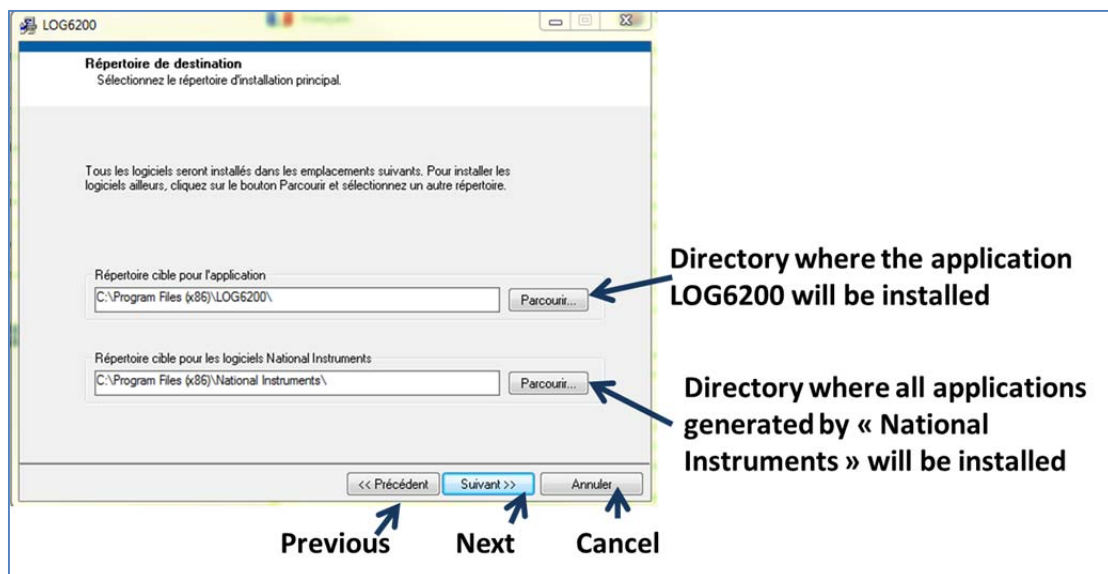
LOG6200

Répertoire de destination
Sélectionnez le répertoire d'installation principal.

Tous les logiciels seront installés dans les emplacements suivants. Pour installer les logiciels ailleurs, cliquez sur le bouton Parcourir et sélectionnez un autre répertoire.

Répertoire cible pour l'application
C:\Program Files (x86)\LOG6200\
Parcourir...

Répertoire cible pour les logiciels National Instruments
C:\Program Files (x86)\National Instruments\
Parcourir...

<< Précédent
Suivant >>
Annuler

Directory where the application LOG6200 will be installed

Directory where all applications generated by « National Instruments » will be installed

Previous
Next
Cancel